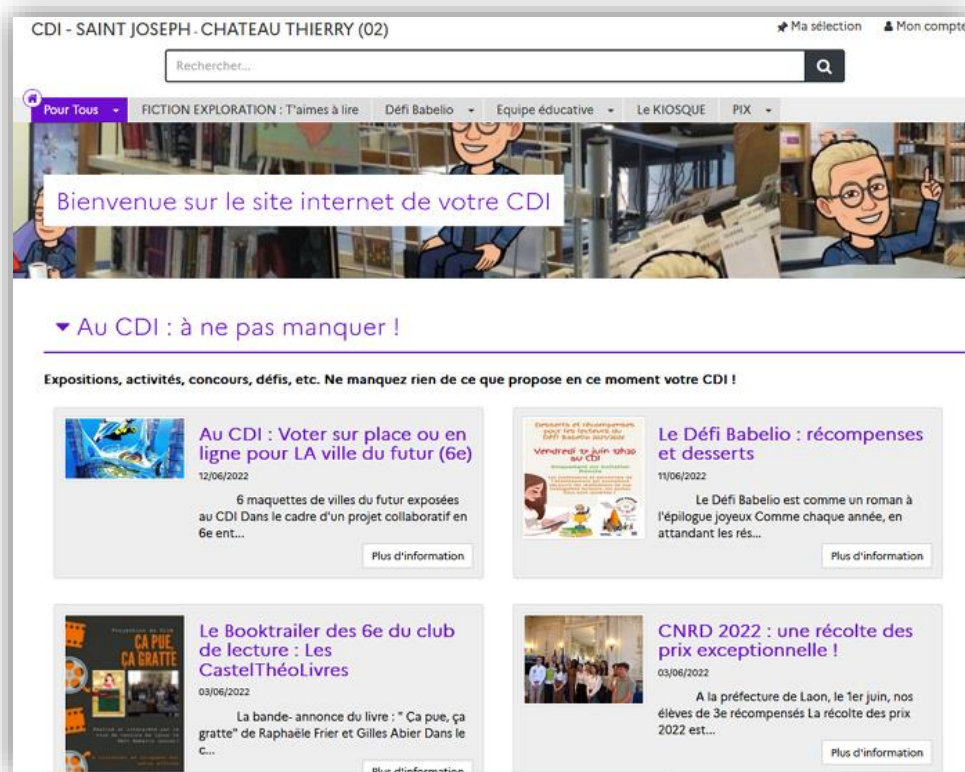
CDI - SAINT JOSEPH - CHATEAU THIERRY (02)

Ma sélection Mon compte

Rechercher...

Pour Tous FICTION EXPLORATION : T'aimes à lire Défi Babelio Equipe éducative Le KIOSQUE PIX

Bienvenue sur le site internet de votre CDI

Au CDI : à ne pas manquer !

Expositions, activités, concours, défis, etc. Ne manquez rien de ce que propose en ce moment votre CDI !

Au CDI : Voter sur place ou en ligne pour LA ville du futur (6e)

12/06/2022

6 maquettes de villes du futur exposées au CDI Dans le cadre d'un projet collaboratif en 6e ent...

Plus d'information

Le Défi Babelio : récompenses et desserts

11/06/2022

Le Défi Babelio est comme un roman à l'épilogue joyeux Comme chaque année, en attendant les rés...

Plus d'information

Le Booktrailer des 6e du club de lecture : Les CastelThéoLivres

03/06/2022

La bande- annonce du livre : " Ça pue, ça gratte" de Raphaële Frier et Gilles Abier Dans le c...

Plus d'information

CNRD 2022 : une récolte des prix exceptionnelle !

03/06/2022

A la préfecture de Laon, le 1er juin, nos élèves de 3e récompensés La récolte des prix 2022 est...

Plus d'information